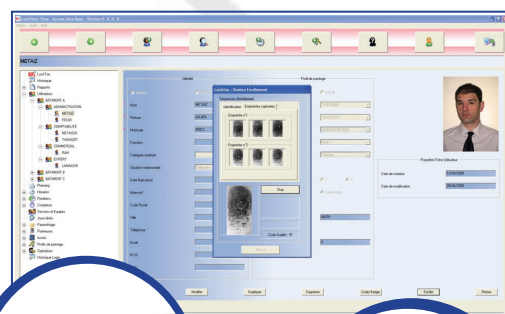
METAZ

Identité

Profil de partage

Nom

Prénom

Matricule

Fonction

Catégorie employé

Situation matrimoniale

Date d'entrée

Adresse

Code Postal

Ville

Téléphone

Email

Stop

Propriétés Fiche Utilisateur

Date de création

Date de modification

Modifier

Dupliquer

Supprimer

Enrôler

Retour